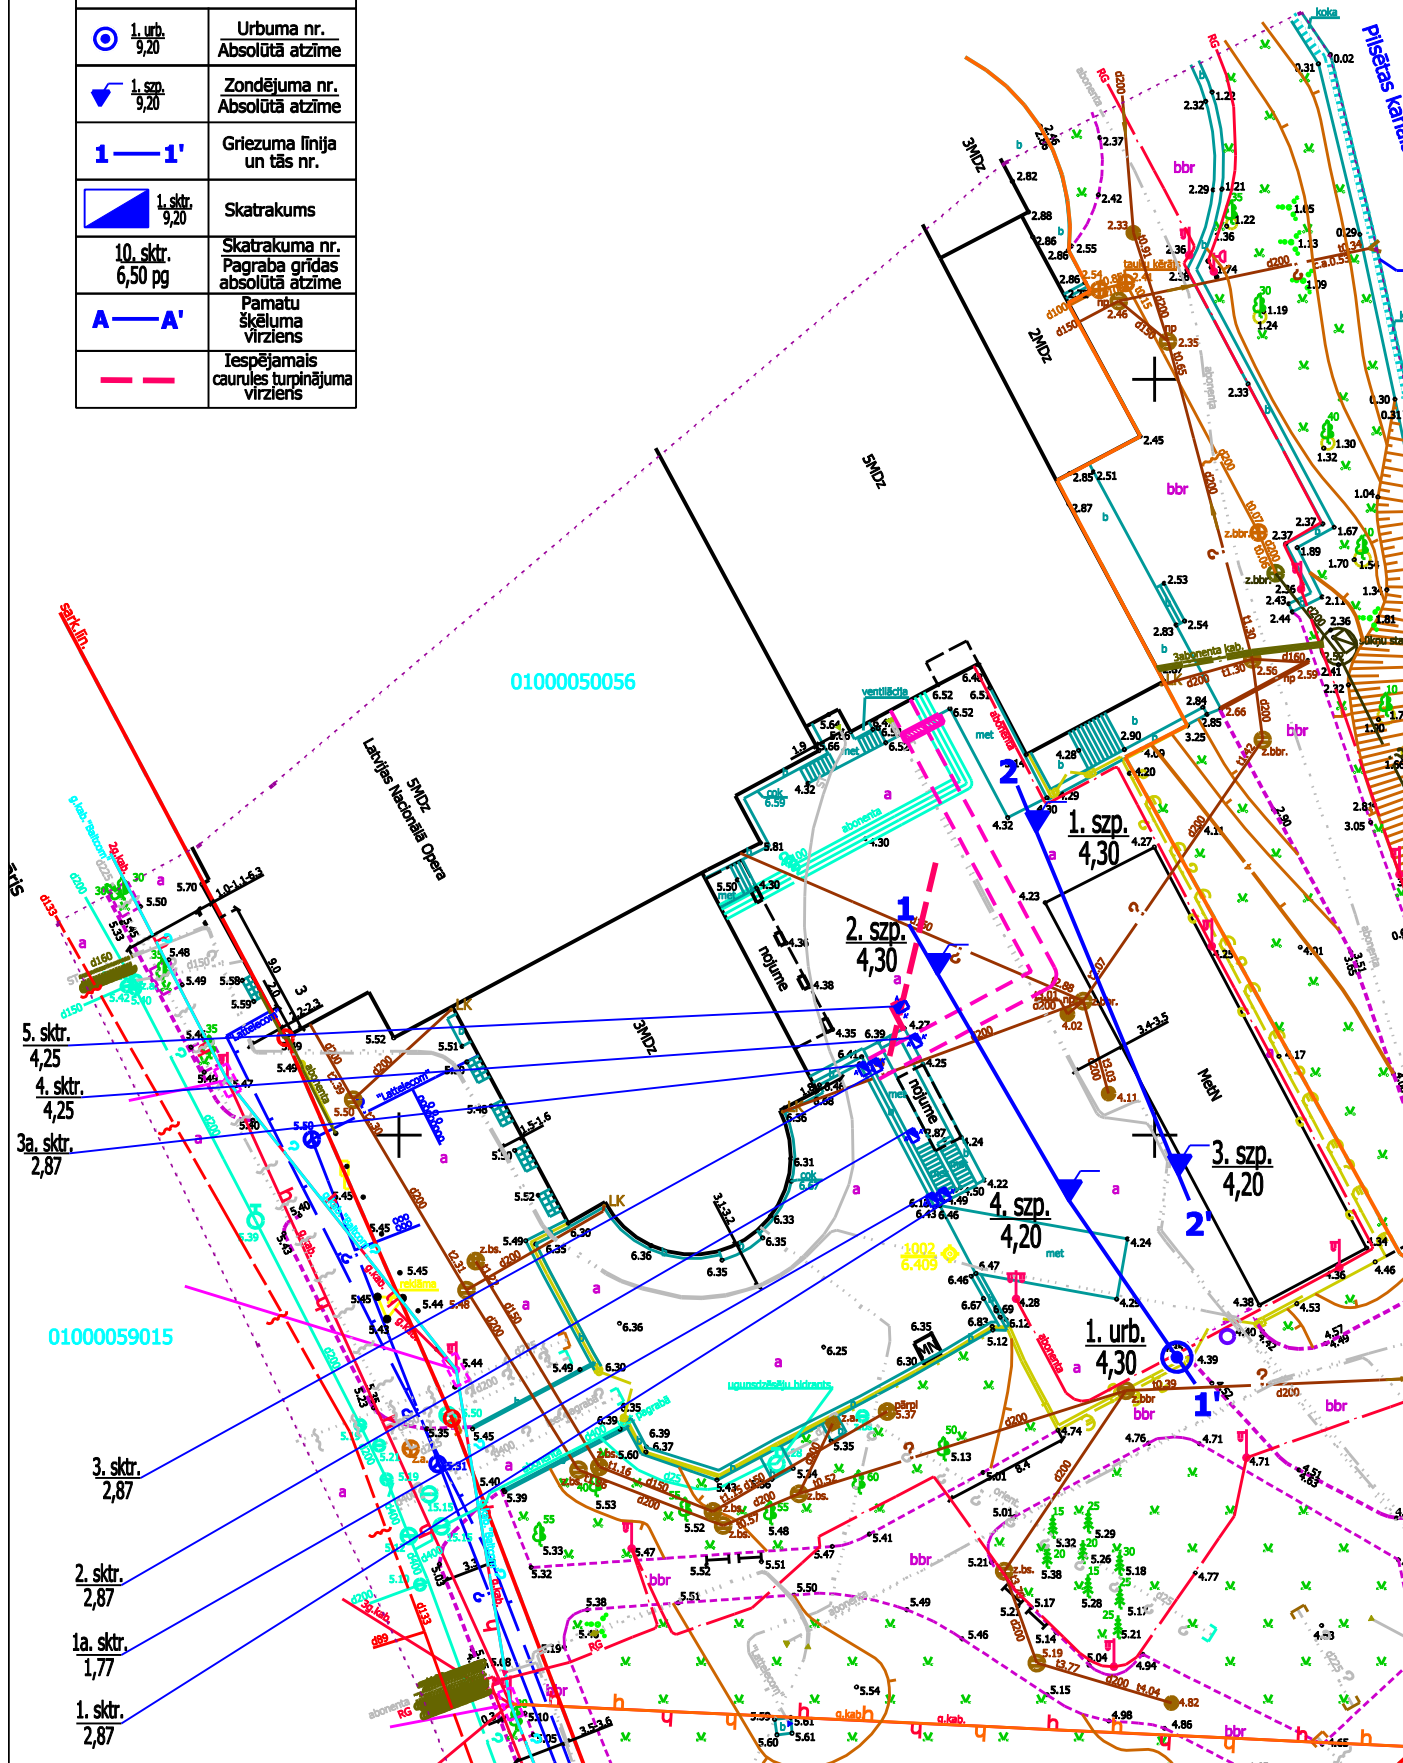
| | |
|---|---|
| $\frac{1. urb.}{9,20}$ | Urbuma nr. Absolūtā atzīme |
| $\frac{1. szp.}{9,20}$ | Zondējuma nr. Absolūtā atzīme |
| 1 — 1' | Griezuma līnija un tās nr. |
| $\frac{1. sktr.}{9,20}$ | Skatrakums |
| $\frac{10. sktr.}{6,50 pg}$ | Skatrakuma nr. Pagraba grīdas absolūtā atzīme |
| A — A' | Pamatu šķēluma virziens |
| | Iespējamais caurules turpinājuma virziens |

Pilsētas kanāls

koka

3MDz

2MDz

5MDz

bbr

01000050056

Latvijas Nacionālā Opera

5MDz

3MDz

nojume

nojume

Metāl

sark.lin.

01000059015

5. sktr.
4,25

4. sktr.
4,25

3a. sktr.
2,87

3. sktr.
2,87

2. sktr.
2,87

1a. sktr.
1,77

1. sktr.
2,87

1. szp.
4,30

2. szp.
4,30

3. szp.
4,20

4. szp.
4,20

1. urb.
4,30

1

2

2'

1'

ventilācija

ugunsdzēšanas hidrants

"Lattelecom"

abonenta

met

cok

LK

MN

1002
6.409

4.28
4.20
4.32
4.30
4.23
4.38
4.35
6.39
4.27
4.25
4.24
4.22
4.29
4.27
4.09
4.11
4.02
5.81
5.50
4.30
6.52
6.51
6.49
6.31
6.33
6.35
6.36
6.30
6.25
6.39
6.37
5.12
4.39
4.38
4.40
4.42
4.74
4.76
4.71
4.77
5.01
5.13
5.21
5.17
5.14
5.15
4.94
4.98
4.86
4.82
5.04
5.38
5.29
5.26
5.18
5.32
5.28
5.41
5.47
5.49
5.51
5.50
5.52
5.53
5.48
5.35
5.33
5.32
5.39
5.40
5.44
5.45
5.46
5.47
5.48
5.49
5.50
5.51
5.52
5.58
5.59
5.70
2.82
2.88
2.86
2.55
2.37
2.42
2.33
2.36
2.46
2.45
2.51
2.85
2.87
2.53
2.54
2.83
2.84
2.85
2.90
3.25
2.66
2.56
2.59
2.41
2.32
2.36
2.43
2.44
2.37
2.11
1.89
1.70
1.67
1.04
1.30
1.32
1.19
1.24
1.09
1.13
1.05
1.22
1.36
1.21
1.22
2.29
2.32
0.31
0.02
0.29
0.30
0.31
3.05
3.51
4.01
d200
d150
d160
d133
d89
abonenta
RG
bbr